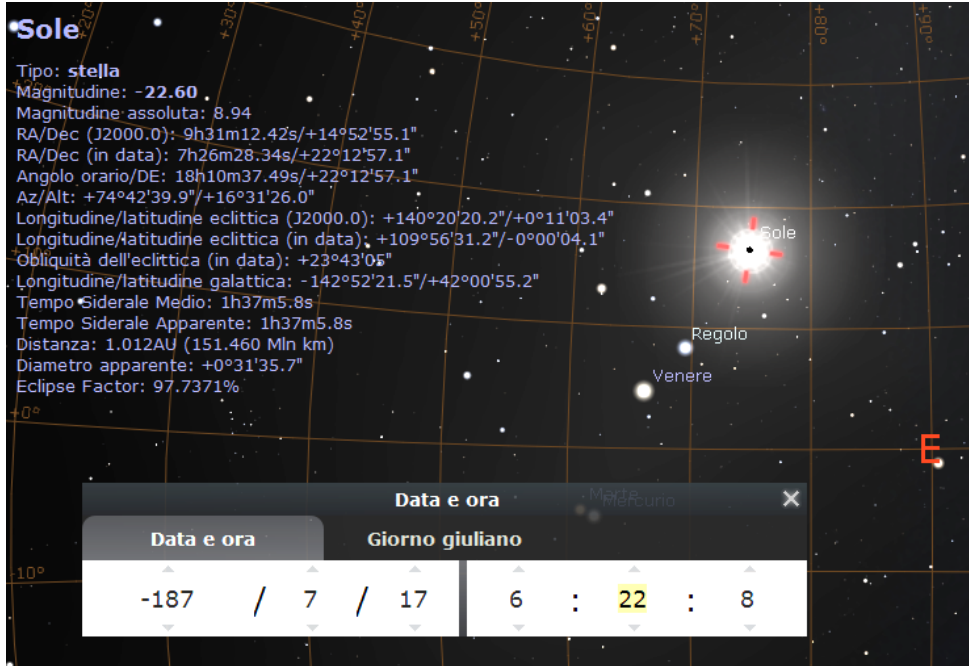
Sole
Tipo: stella
Magnitudine: -22.60
Magnitudine assoluta: 8.94
RA/Dec (J2000.0): 9h31m12.42s/+14°52'55.1"
RA/Dec (in data): 7h26m28.34s/+22°12'57.1"
Angolo orario/DE: 18h10m37.49s/+22°12'57.1"
Az/Alt: +74°42'39.9"/+16°31'26.0"
Longitudine/latitudine eclittica (J2000.0): +140°20'20.2"/+0°11'03.4"
Longitudine/latitudine eclittica (in data): +109°56'31.2"/-0°00'04.1"
Obliquità dell'eclittica (in data): +23°43'05"
Longitudine/latitudine galattica: -142°52'21.5"/+42°00'55.2"
Tempo Siderale Medio: 1h37m5.8s
Tempo Siderale Apparente: 1h37m5.8s
Distanza: 1.012AU (151.460 Mln km)
Diametro apparente: +0°31'35.7"
Eclipse Factor: 97.7371%

+20° +30° +40° +50° +60° +70° +80° +90°
+0°
+10°

Sole
Regolo
Venere
Marte
Mercurio
E

Data e ora
Data e ora
Giorno giuliano
-187 / 7 / 17
6 : 22 : 8